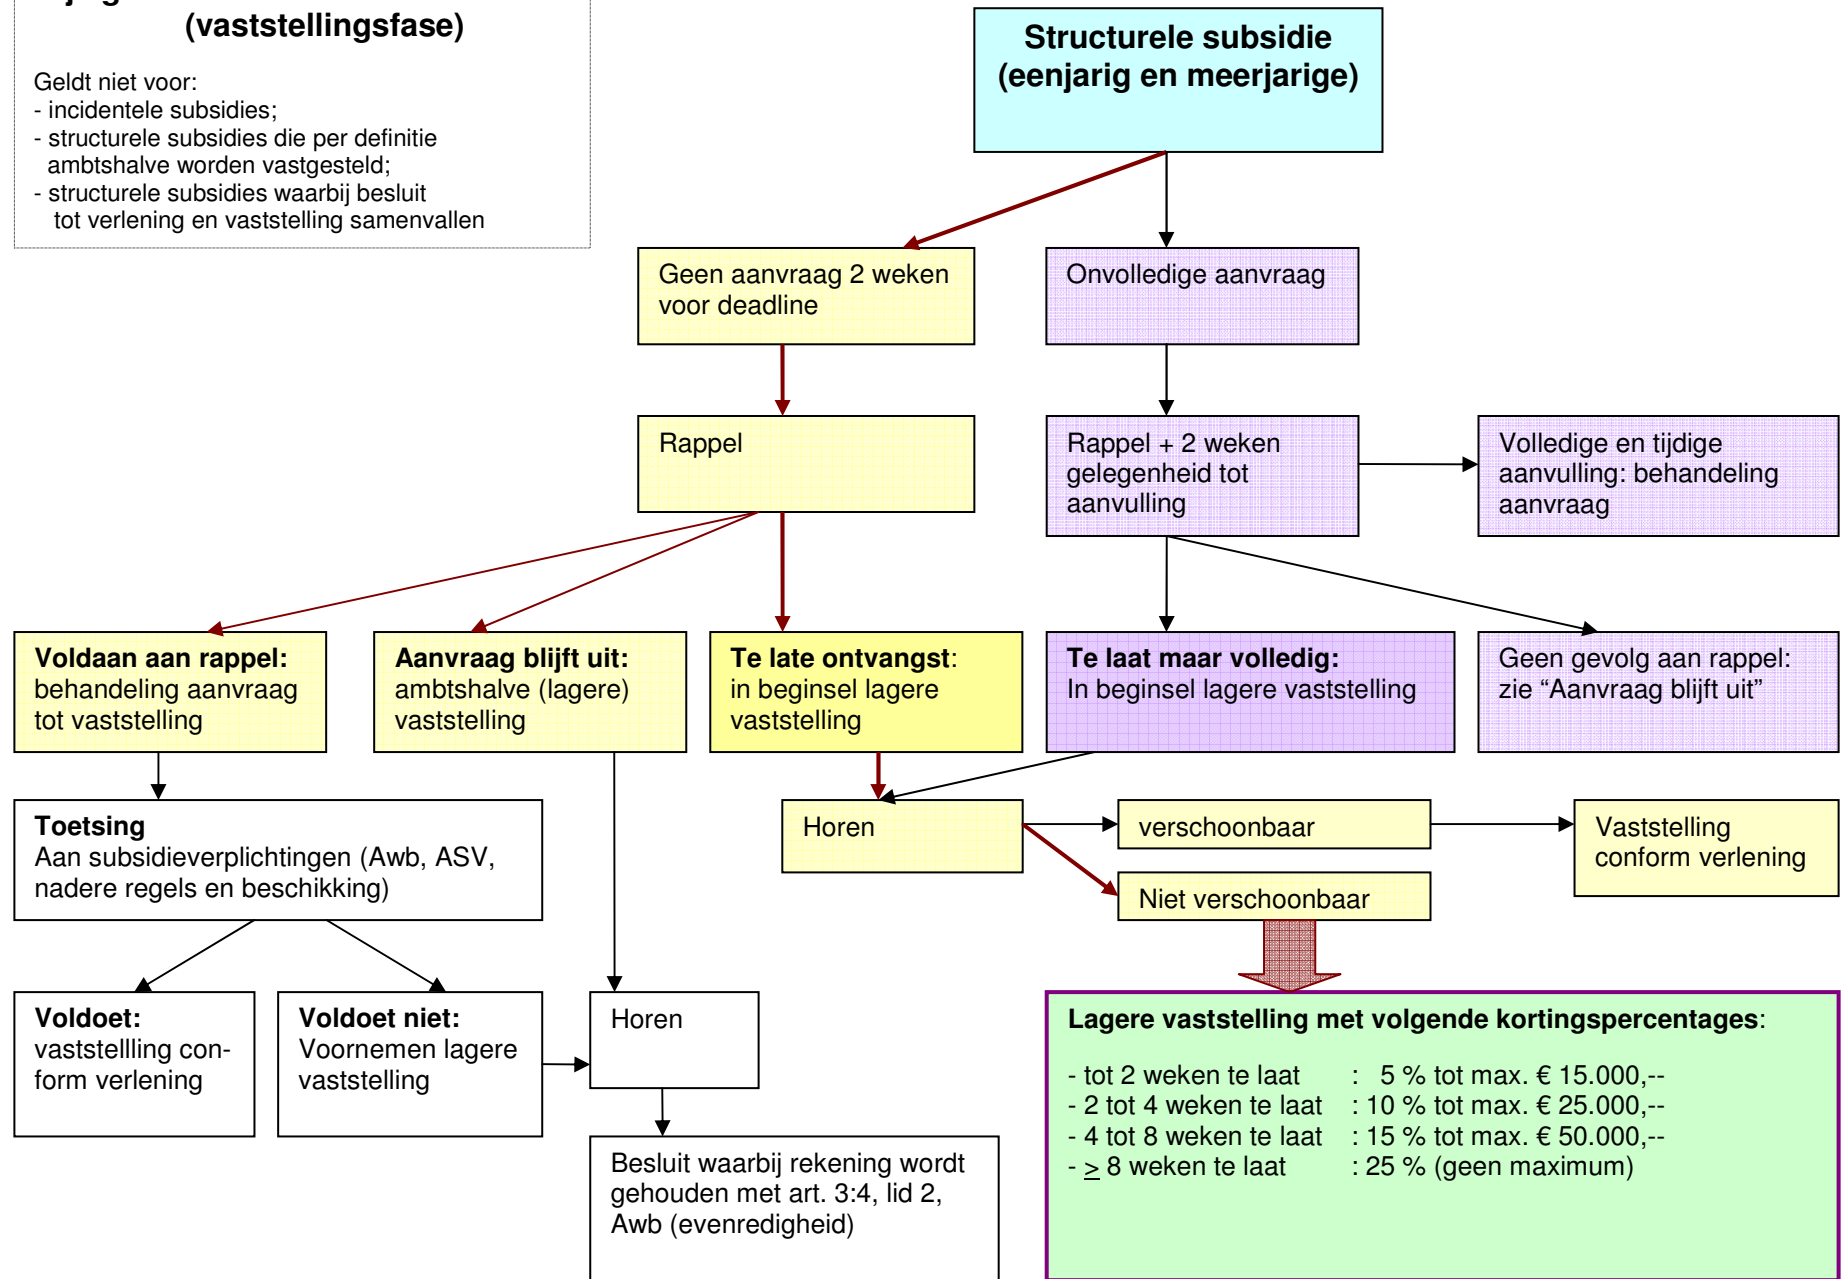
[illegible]
(vaststellingsfase)

Geldt niet voor:
- incidentele subsidies;
- structurele subsidies die per definitie ambtshalve worden vastgesteld;
- structurele subsidies waarbij besluit tot verlening en vaststelling samenvallen

Structurele subsidie (eenjarig en meerjarige)

Geen aanvraag 2 weken voor deadline

Onvolledige aanvraag

Rappel

Rappel + 2 weken gelegenheid tot aanvulling

Volledige en tijdige aanvulling: behandeling aanvraag

**Voldaan aan rappel:** behandeling aanvraag tot vaststelling

**Aanvraag blijft uit:** ambtshalve (lagere) vaststelling

**Te late ontvangst**: in beginsel lagere vaststelling

**Te laat maar volledig:** In beginsel lagere vaststelling

Geen gevolg aan rappel: zie “Aanvraag blijft uit”

**Toetsing**
Aan subsidieverplichtingen (Awb, ASV, nadere regels en beschikking)

Horen

verschoonbaar

Vaststelling conform verlening

Niet verschoonbaar

**Voldoet:** vaststellling conform verlening

**Voldoet niet:** Voornemen lagere vaststelling

Horen

Besluit waarbij rekening wordt gehouden met art. 3:4, lid 2, Awb (evenredigheid)

**Lagere vaststelling met volgende kortingspercentages**:

- tot 2 weken te laat : 5 % tot max. € 15.000,--
- 2 tot 4 weken te laat : 10 % tot max. € 25.000,--
- 4 tot 8 weken te laat : 15 % tot max. € 50.000,--
- $\geq$ 8 weken te laat : 25 % (geen maximum)